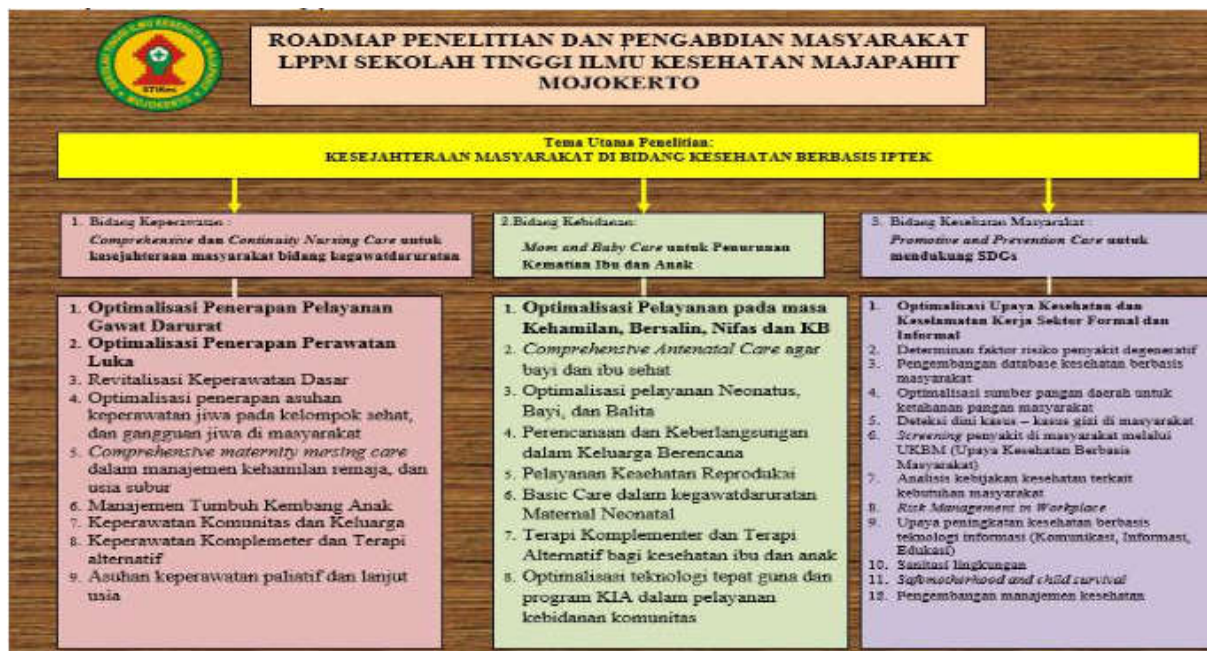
STIKes MOJOKERTO

ROADMAP PENELITIAN DAN PENGABDIAN MASYARAKAT
LPPM SEKOLAH TINGGI ILMU KESEHATAN MAJAPAHIT
MOJOKERTO

Tema Utama Penelitian:
KESEJAHTERAAN MASYARAKAT DI BIDANG KESEHATAN BERBASIS IPTEK

1. Bidang Keperawatan :
Comprehensive dan Continuity Nursing Care untuk kesejahteraan masyarakat bidang kegawatdaruratan

1. Optimalisasi Penerapan Pelayanan Gawat Darurat
2. Optimalisasi Penerapan Perawatan Luka
3. Revitalisasi Keperawatan Dasar
4. Optimalisasi penerapan asuhan keperawatan jiwa pada kelompok sehat, dan gangguan jiwa di masyarakat
5. Comprehenstve maternity nursing care dalam manajemen kehamilan remaja, dan usia subur
6. Manajemen Tumbuh Kembang Anak
7. Keperawatan Komunitas dan Keluarga
8. Keperawatan Komplemeter dan Terapi alternatif
9. Asuhan keperawatan paliatif dan lanjut usia

2. Bidang Kebidanan:
Mom and Baby Care untuk Penurunan Kematian Ibu dan Anak

1. Optimalisasi Pelayanan pada masa Kehamilan, Bersalin, Nifas dan KB
2. Comprehensive Antenatal Care agar bayi dan ibu sehat
3. Optimalisasi pelayanan Neonatus, Bayi, dan Balita
4. Perencanaan dan Keberlangsungan dalam Keluarga Berencana
5. Pelayanan Kesehatan Reproduksi
6. Basic Care dalam kegawatdaruratan Maternal Neonatal
7. Terapi Komplementer dan Terapi Alternatif bagi kesehatan ibu dan anak
8. Optimalisasi teknologi tepat guna dan program KIA dalam pelayanan kebidanan komunitas

3. Bidang Kesehatan Masyarakat :
Promotive and Prevention Care untuk mendukung SDGs

1. Optimalisasi Upaya Kesehatan dan Keselamatan Kerja Sektor Formal dan Informal
2. Determinan faktor risiko penyakit degeneratif
3. Pengembangan database kesehatan berbasis masyarakat
4. Optimalisasi sumber pangan daerah untuk ketahanan pangan masyarakat
5. Deteksi dini kasus – kasus gizi di masyarakat
6. Screening penyakit di masyarakat melalui UKBM (Upaya Kesehatan Berbasis Masyarakat)
7. Analisis kebijakan kesehatan terkait kebutuhan masyarakat
8. Risk Management in Workplace
9. Upaya peningkatan kesehatan berbasis teknologi informasi (Komunikasi, Informasi, Edukasi)
10. Sanitasi lingkungan
11. Safemotherhood and child survival
12. Pengembangan manajemen kesehatan